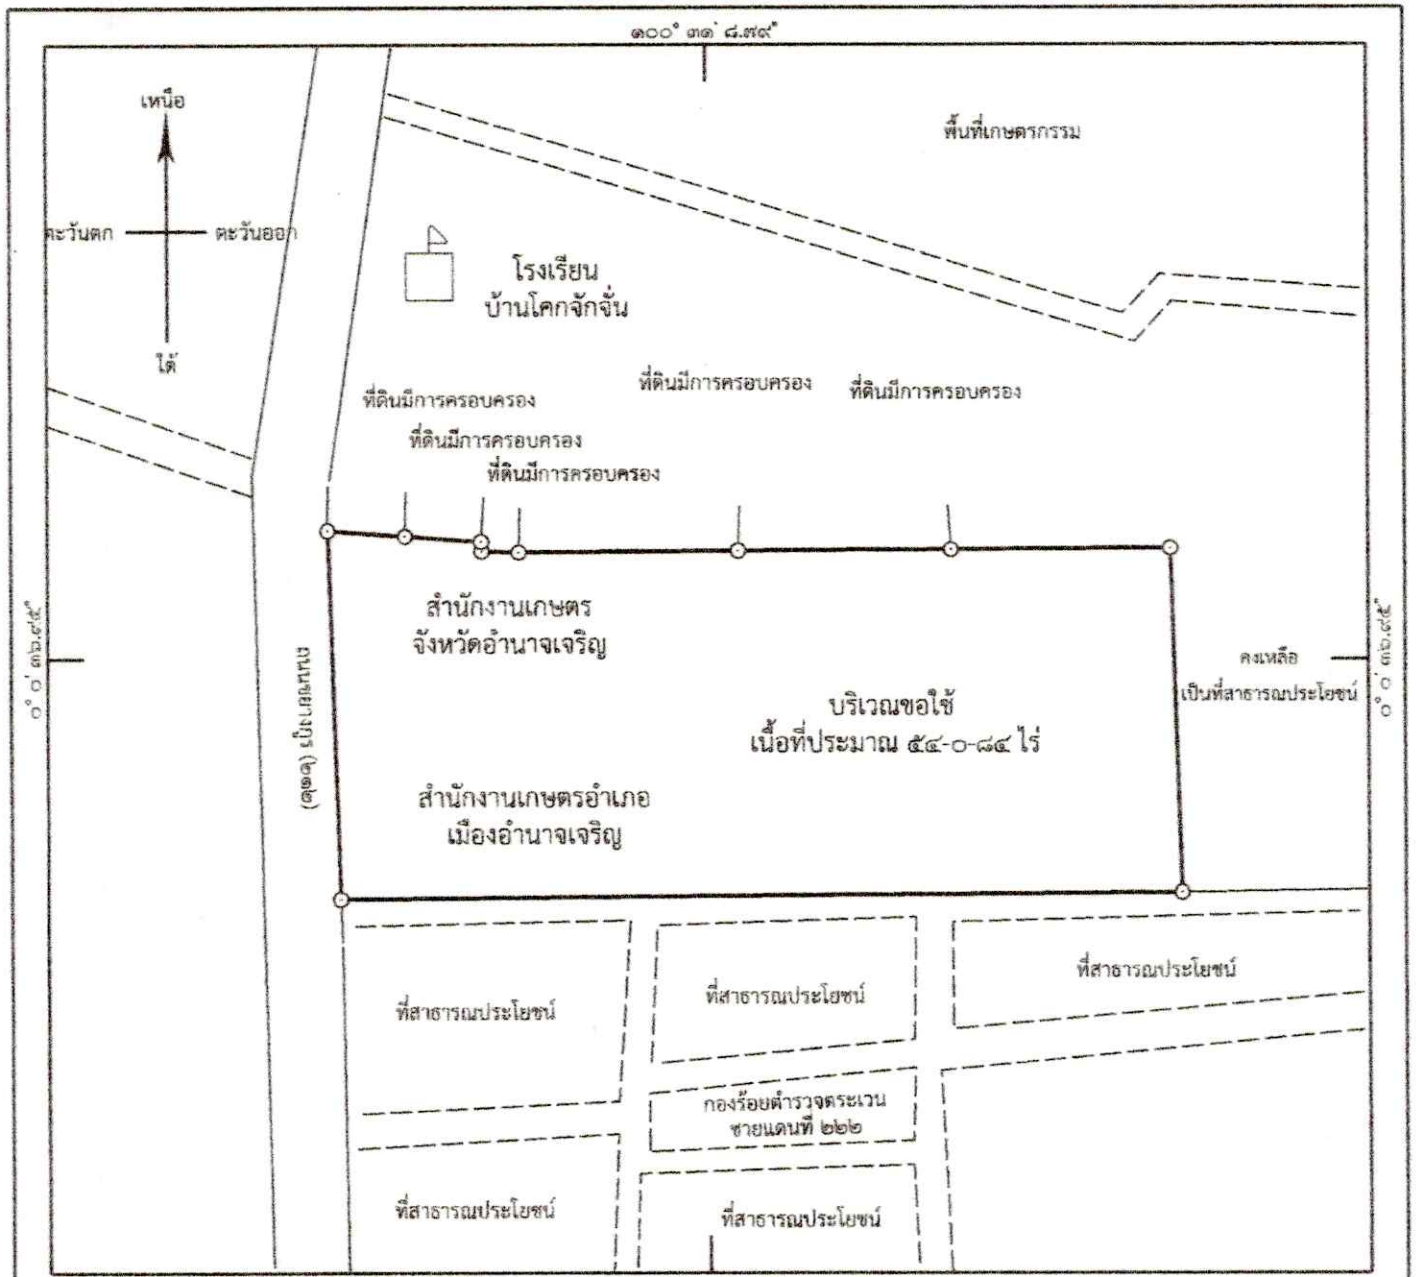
๑๐๐° ๓๑' ๘.๙๙"

เหนือ

ตะวันตก

ตะวันออก

ใต้

พื้นที่เกษตรกรรม

โรงเรียน
บ้านโคกจักจั่น

ที่ดินมีการครอบครอง

ที่ดินมีการครอบครอง

ที่ดินมีการครอบครอง

ที่ดินมีการครอบครอง

ที่ดินมีการครอบครอง

ถนน (๒๑๒)

๐° ๐' ๓๖.๙๕"

สำนักงานเกษตร
จังหวัดอำนาจเจริญ

บริเวณขอใช้
เนื้อที่ประมาณ ๕๔-๐-๘๔ ไร่

คงเหลือ
เป็นที่สาธารณประโยชน์

๐° ๐' ๓๖.๙๕"

สำนักงานเกษตรอำเภอ
เมืองอำนาจเจริญ

ที่สาธารณประโยชน์

ที่สาธารณประโยชน์

ที่สาธารณประโยชน์

กองร้อยตำรวจตระเวน
ชายแดนที่ ๒๒๒

ที่สาธารณประโยชน์

ที่สาธารณประโยชน์